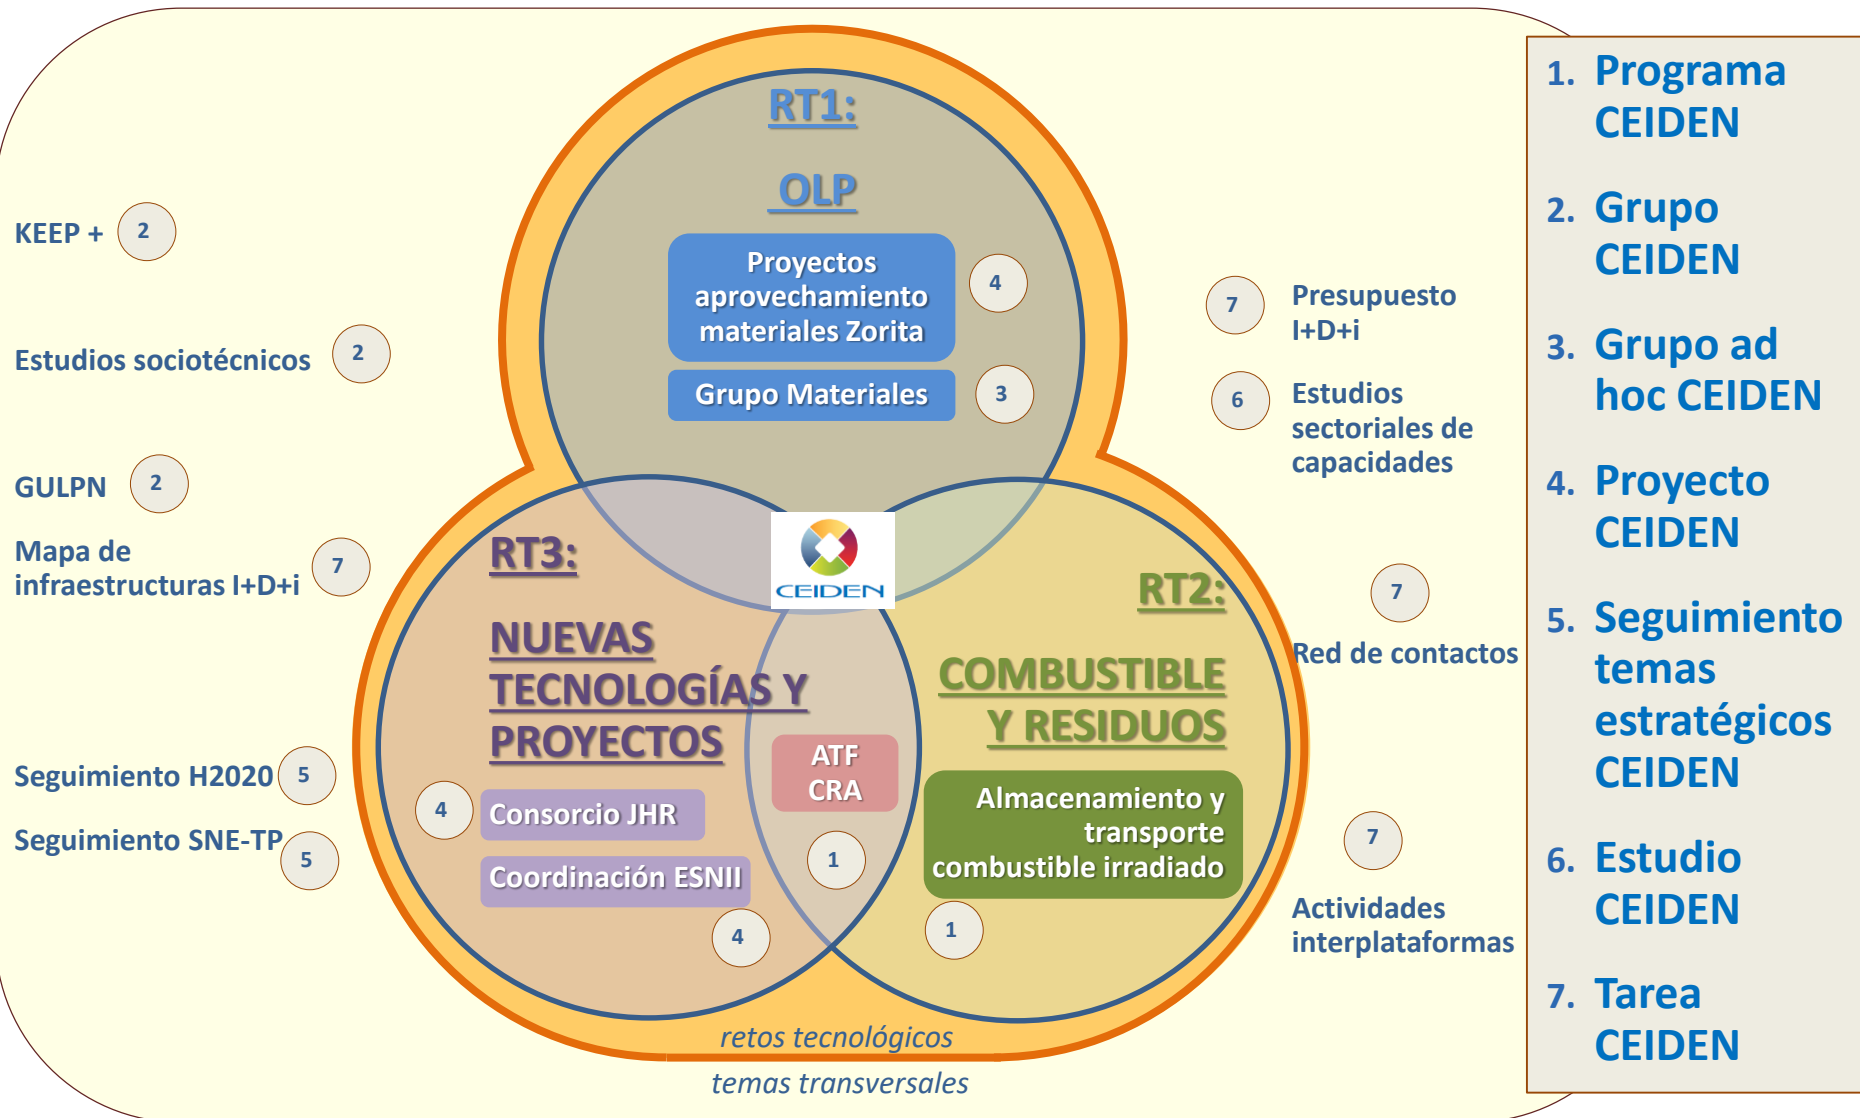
RT1:

OLP

Proyectos aprovechamiento materiales Zorita 4

Grupo Materiales 3

KEEP + 2

Estudios sociotécnicos 2

GULPN 2

Mapa de infraestructuras I+D+i 7

7 Presupuesto I+D+i

6 Estudios sectoriales de capacidades

CEIDEN

RT3:

NUEVAS TECNOLOGÍAS Y PROYECTOS

RT2:

COMBUSTIBLE Y RESIDUOS

7

Red de contactos

ATF CRA

1

Seguimiento H2020 5

Seguimiento SNE-TP 5

4 Consorcio JHR

Coordinación ESNII

4

Almacenamiento y transporte combustible irradiado

1

7

Actividades interplataformas

retos tecnológicos

temas transversales

1. Programa CEIDEN

2. Grupo CEIDEN

3. Grupo ad hoc CEIDEN

4. Proyecto CEIDEN

5. Seguimiento temas estratégicos CEIDEN

6. Estudio CEIDEN

7. Tarea CEIDEN